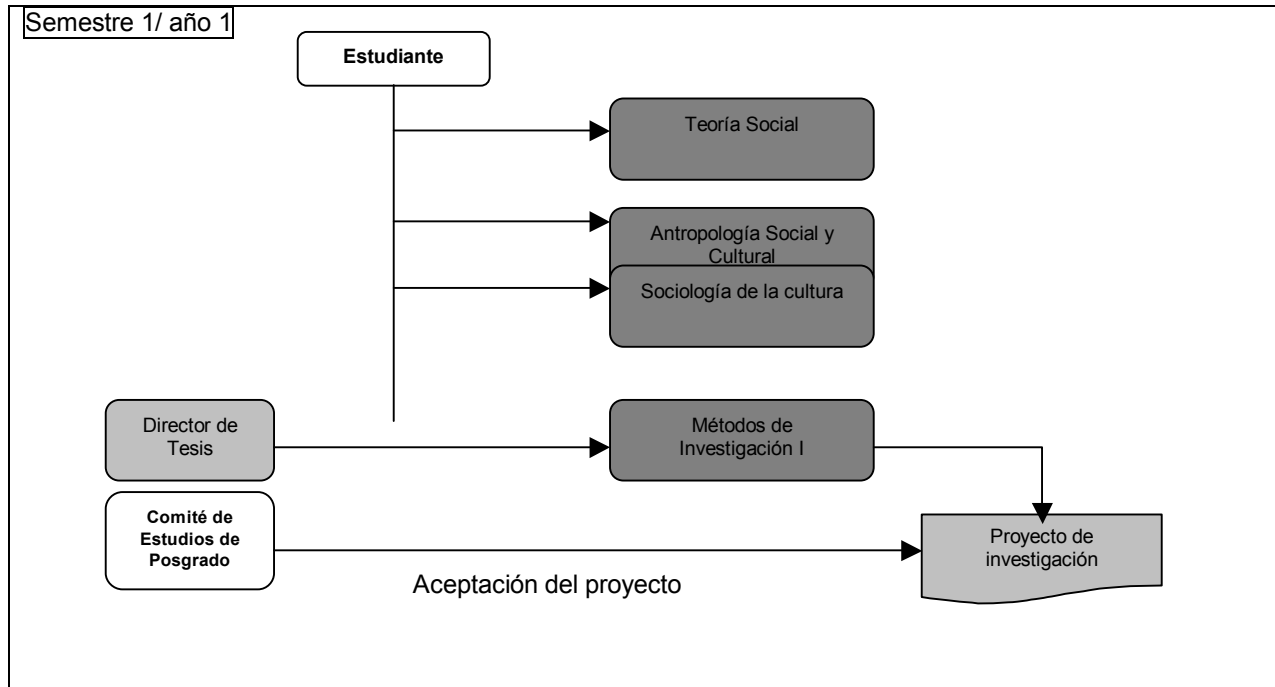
Semestre 1/ año 1

Estudiante

Teoría Social

Antropología Social y Cultural

Sociología de la cultura

Director de Tesis

Métodos de Investigación I

Comité de Estudios de Posgrado

Proyecto de investigación

Aceptación del proyecto